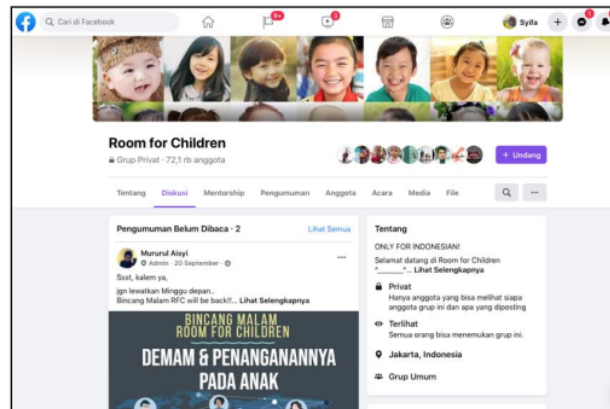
Cari di Facebook

9+

3

Syifa

+

1

Room for Children

Grup Privat · 72,1 rb anggota

+ Undang

Tentang Diskusi Mentorship Pengumuman Anggota Acara Media File

...

Pengumuman Belum Dibaca · 2

Lihat Semua

Mururul Aisyi

Admin · 30 September ·

...

Ssst, kalem ya,

jgn lewatkan Minggu depan..

Bincang Malam RFC will be back!!... Lihat Selengkapnya

BINCANG MALAM ROOM FOR CHILDREN

DEMAM & PENANGANANNYA PADA ANAK

Tentang

ONLY FOR INDONESIAN!

Selamat datang di Room for Children

*______*... Lihat Selengkapnya

Privat

Hanya anggota yang bisa melihat siapa anggota grup ini dan apa yang diposting

Terlihat

Semua orang bisa menemukan grup ini.

Jakarta, Indonesia

Grup Umum